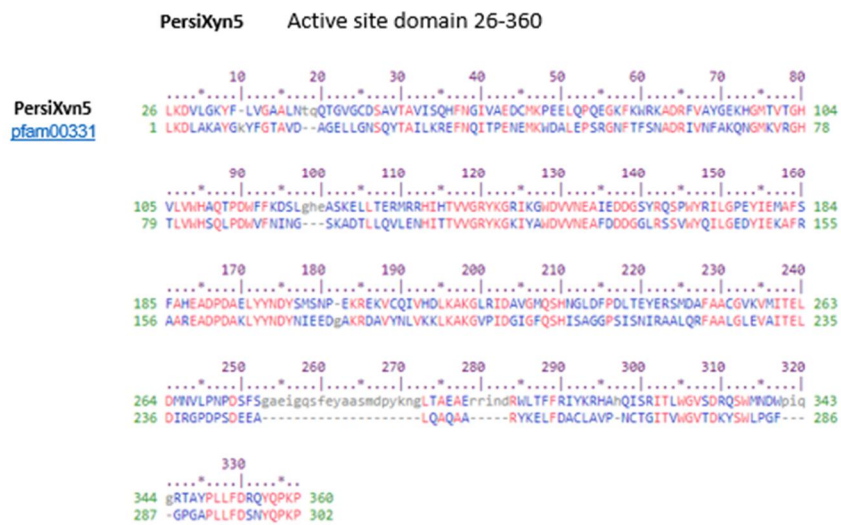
PersiXyn5 Active site domain 26-360

PersiXvn5
pfam00331

10 20 30 40 50 60 70 80
....*....|....*....|....*....|....*....|....*....|....*....|....*....|....*....|
26 LKDVLGKYF-LVGAALNtqQTGVGCDSAVTAVISQHFNGIVAEDCMKPEELQPQEGKFKWRKADRFVAYGEKHGMTVTGH 104
1 LKDLAKAYGKYFGTAVD--AGELLGNSQYTAILKREFNQITPENEMKWDALEPSRGNFTFSNADRIVNFAKQNGMKVRGH 78

90 100 110 120 130 140 150 160
....*....|....*....|....*....|....*....|....*....|....*....|....*....|....*....|
105 VLVWHAQTPDWFFKDSLgheASKELLTERMRRHIHTVVGRYKGRIKGWDVVNEAIEDDGSYRQSPWYRILGPEYIEMAFS 184
79 TLVWHSQLPDWVFNING---SKADTLLQVLENHITTVVGRYKGKIYAWDVVNEAFDDDGGLRSSVWYQILGEDYIEKAFR 155

170 180 190 200 210 220 230 240
....*....|....*....|....*....|....*....|....*....|....*....|....*....|....*....|
185 FAHEADPDAELYYNDYSMSNP-EKREKVCQIVHDLKAKGLRIDAVGMQSHNGLDFPDLTEYERSMDAFAACGVKVMITEL 263
156 AAREADPDAKLYYNDYNIEEDGAKRDAVYNLVKKLKAKGVPIDGIGFQSHISAGGPSISNIRAALQRFAALGLEVAITEL 235

250 260 270 280 290 300 310 320
....*....|....*....|....*....|....*....|....*....|....*....|....*....|....*....|
264 DMNVLPNPDSFSgaeigqsfeyaasmdpykngLTAEAErrindRWLTFFRIYKRHAnQISRITLWGVSDRQSWMNDWpiq 343
236 DIRGPDPSDEEA--------------------LQAQAA-----RYKELFDACLAVP-NCTGITVWGVTDKYSWLPGF--- 286

330
....*....|....*..
344 gRTAYPLLFDRQYQPKP 360
287 -GPGAPLLFDSNYQPKP 302